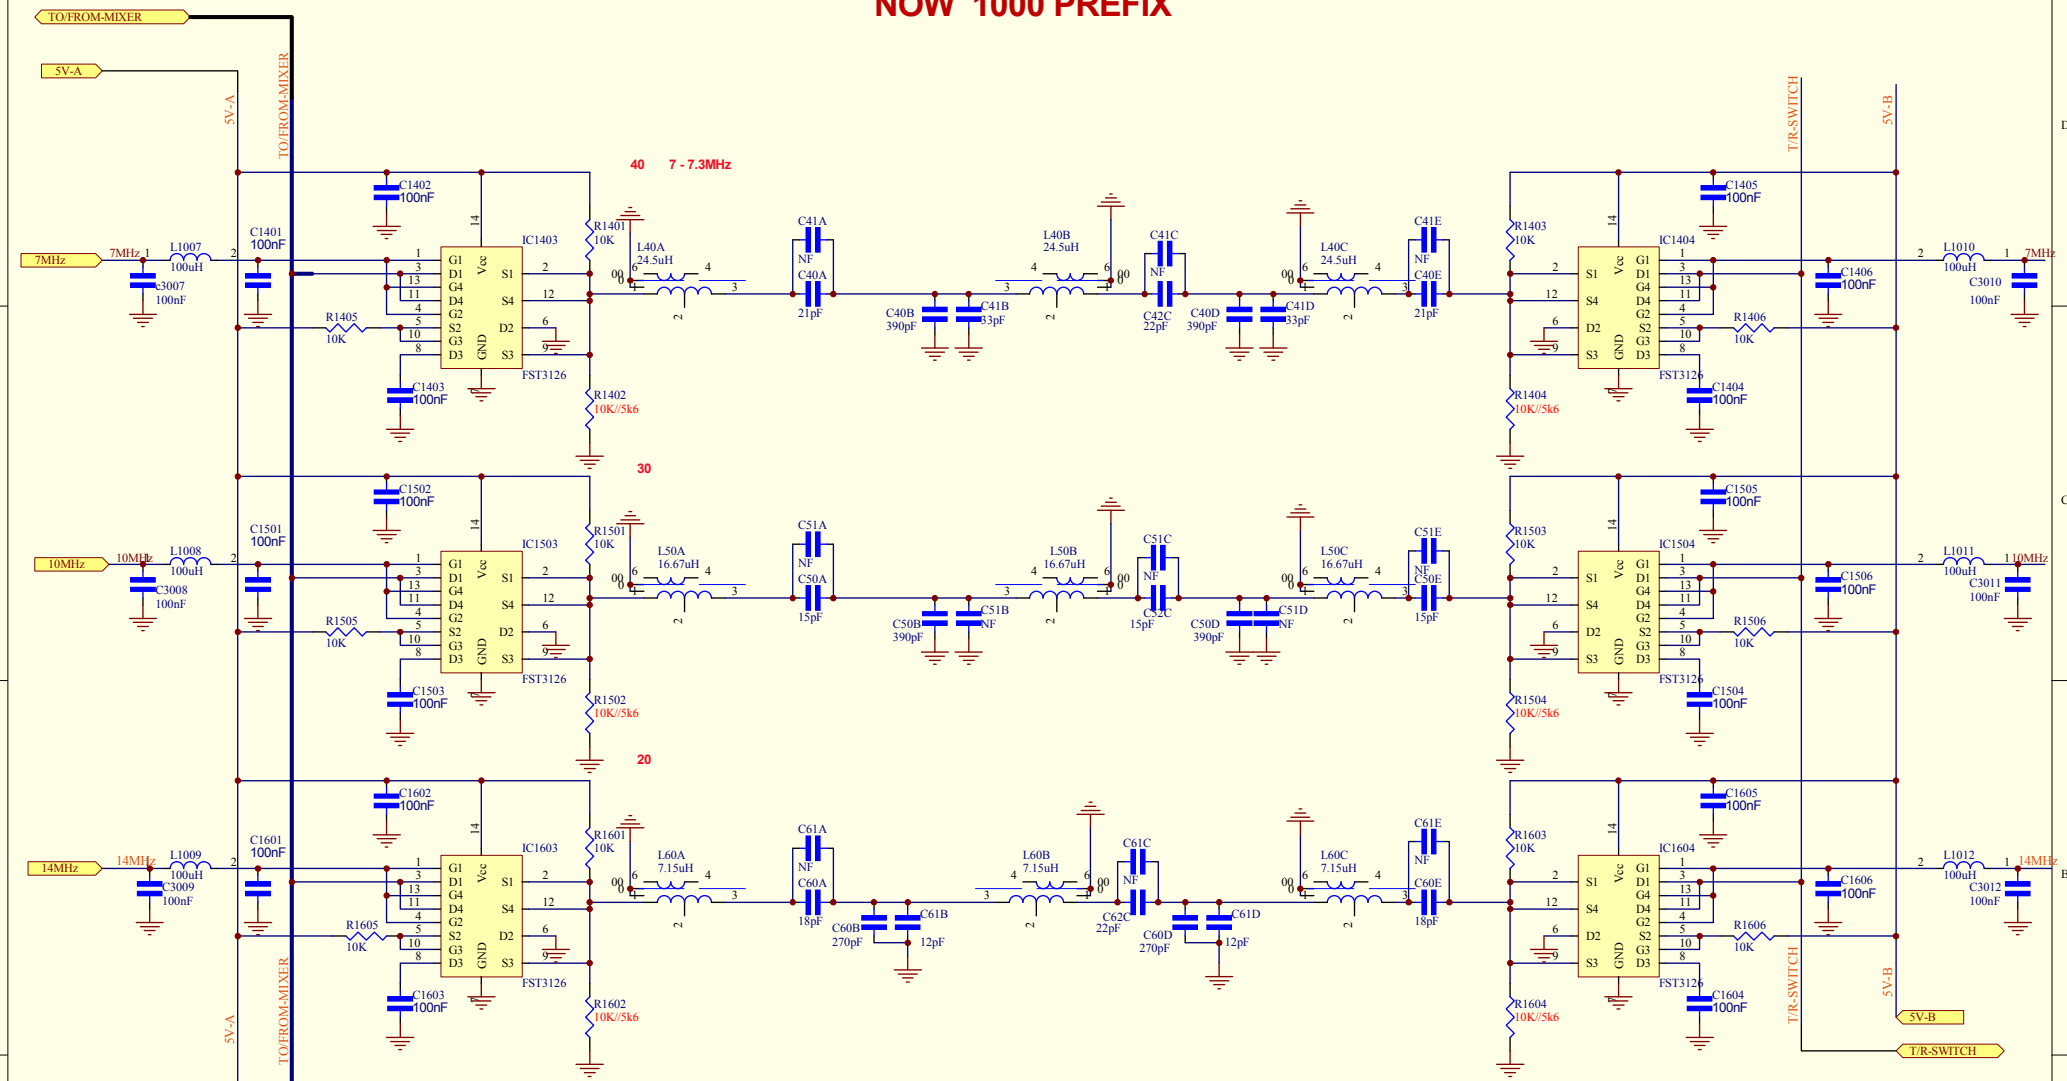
NOW 1000 PREFIX

TO/FROM-MIXER
5V-A
5V-A
TO/FROM-MIXER
T/R-SWITCH
5V-B

40 7 - 7.3MHz

7MHz 7MHz 1 L1007 100uH 2 C1401 100nF C3007 100nF
C1402 100nF
R1405 10K
C1403 100nF
IC1403 FST3126
G1 D1 G4 D4 G2 S2 G3 D3 Vcc S1 S4 D2 S3 GND
1 3 13 11 4 5 10 8 14 2 12 6 9
R1401 10K
R1402 10K//5k6
L40A 24.5uH
C41A NF C40A 21pF
C40B 390pF C41B 33pF
L40B 24.5uH
C41C NF C42C 22pF
C40D 390pF C41D 33pF
L40C 24.5uH
C41E NF C40E 21pF
R1403 10K
R1404 10K//5k6
IC1404 FST3126
C1405 100nF
C1404 100nF
C1406 100nF
R1406 10K
L1010 100uH
7MHz
C3010 100nF

30

10MHz 10MHz L1008 100uH C1501 100nF C3008 100nF
C1502 100nF
R1505 10K
C1503 100nF
IC1503 FST3126
R1501 10K
R1502 10K//5k6
L50A 16.67uH
C51A NF C50A 15pF
C50B 390pF C51B NF
L50B 16.67uH
C51C NF C52C 15pF
C50D 390pF C51D NF
L50C 16.67uH
C51E NF C50E 15pF
R1503 10K
R1504 10K//5k6
IC1504 FST3126
C1505 100nF
C1504 100nF
C1506 100nF
R1506 10K
L1011 100uH
10MHz
C3011 100nF

20

14MHz 14MHz L1009 100uH C1601 100nF C3009 100nF
C1602 100nF
R1605 10K
C1603 100nF
IC1603 FST3126
R1601 10K
R1602 10K//5k6
L60A 7.15uH
C61A NF C60A 18pF
C60B 270pF C61B 12pF
L60B 7.15uH
C61C NF C62C 22pF
C60D 270pF C61D 12pF
L60C 7.15uH
C61E NF C60E 18pF
R1603 10K
R1604 10K//5k6
IC1604 FST3126
C1605 100nF
C1604 100nF
C1606 100nF
R1606 10K
L1012 100uH
14MHz
C3012 100nF

5V-B
T/R-SWITCH